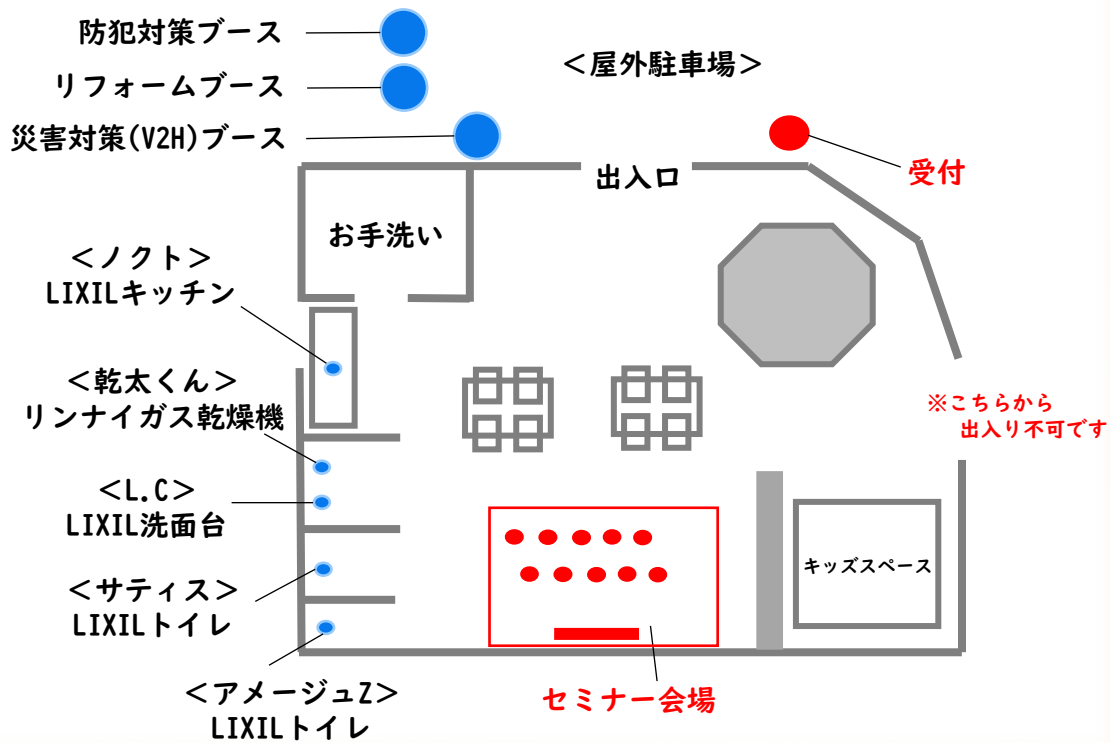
防犯対策ブース
リフォームブース
災害対策(V2H)ブース

＜屋外駐車場＞

出入口

受付

お手洗い

＜ノクト＞
LIXILキッチン

＜乾太くん＞
リンナイガス乾燥機

＜L.C＞
LIXIL洗面台

＜サティス＞
LIXILトイレ

＜アメージュZ＞
LIXILトイレ

※こちらから
出入り不可です

キッズスペース

セミナー会場